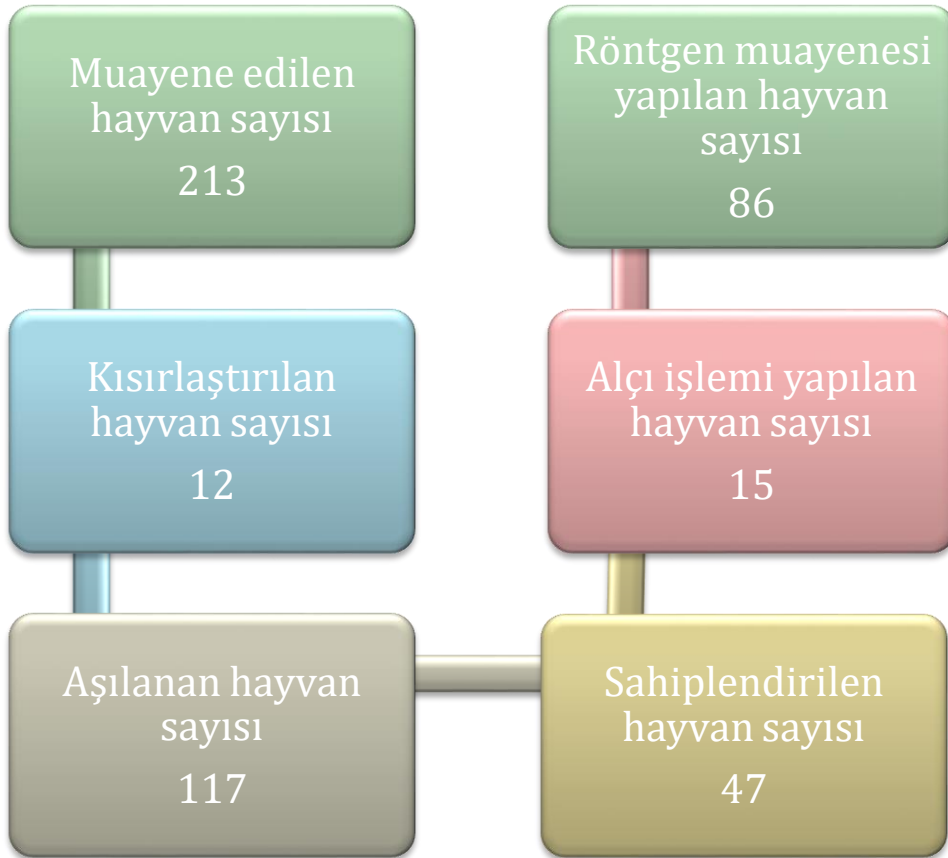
Muayene edilen hayvan sayısı
213

Kısırlaştırılan hayvan sayısı
12

Aşılanan hayvan sayısı
117

Sahiplendirilen hayvan sayısı
47

Alçı işlemi yapılan hayvan sayısı
15

Röntgen muayenesi yapılan hayvan sayısı
86